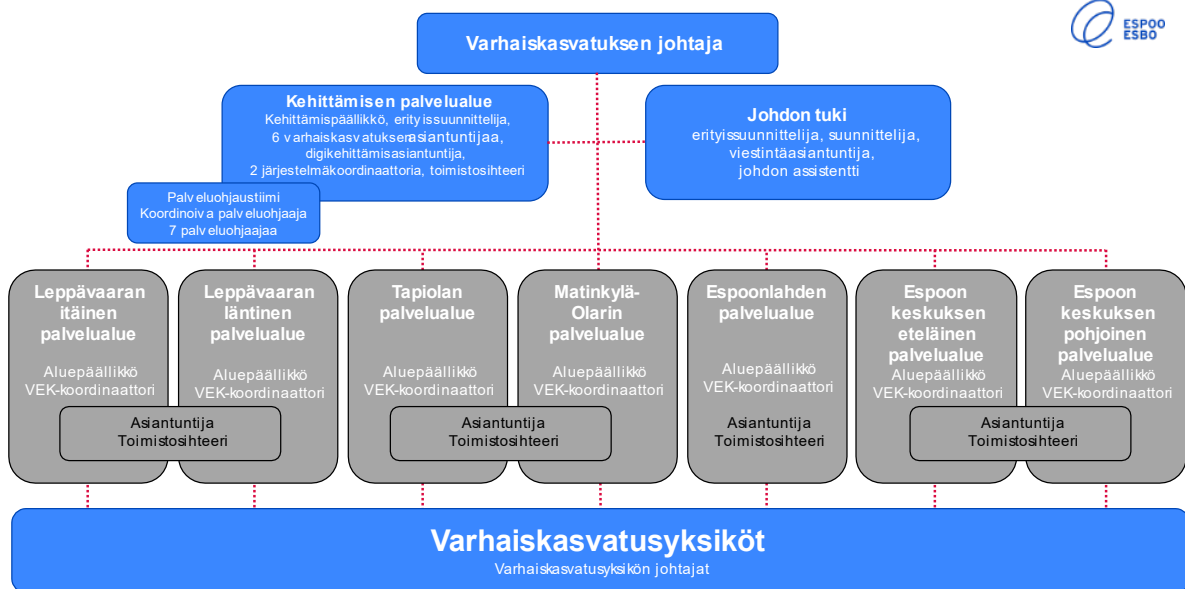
ESPOO
ESBO

Varhaiskasvatuksen johtaja

Kehittämisen palvelualue
Kehittämispäällikkö, erityissuunnittelija, 6 varhaiskasvatuksenasiantuntijaa, digikehittämisasiantuntija, 2 järjestelmäkoordinaattoria, toimistosihteeri

Palveluohjaustiimi
Koordinoiva palveluohjaaja
7 palveluohjaajaa

Johdon tuki
erityissuunnittelija, suunnittelija, viestintäasiantuntija, johdon assistentti

Leppävaaran itäinen palvelualue
Aluepäällikkö
VEK-koordinaattori

Leppävaaran läntinen palvelualue
Aluepäällikkö
VEK-koordinaattori

Asiantuntija
Toimistosihteeri

Tapiolan palvelualue
Aluepäällikkö
VEK-koordinaattori

Matinkylä-Olarin palvelualue
Aluepäällikkö
VEK-koordinaattori

Asiantuntija
Toimistosihteeri

Espoonlahden palvelualue
Aluepäällikkö
VEK-koordinaattori
Asiantuntija
Toimistosihteeri

Espoon keskuksen eteläinen palvelualue
Aluepäällikkö
VEK-koordinaattori

Espoon keskuksen pohjoinen palvelualue
Aluepäällikkö
VEK-koordinaattori

Asiantuntija
Toimistosihteeri

Varhaiskasvatusyksiköt
Varhaiskasvatusyksikön johtajat